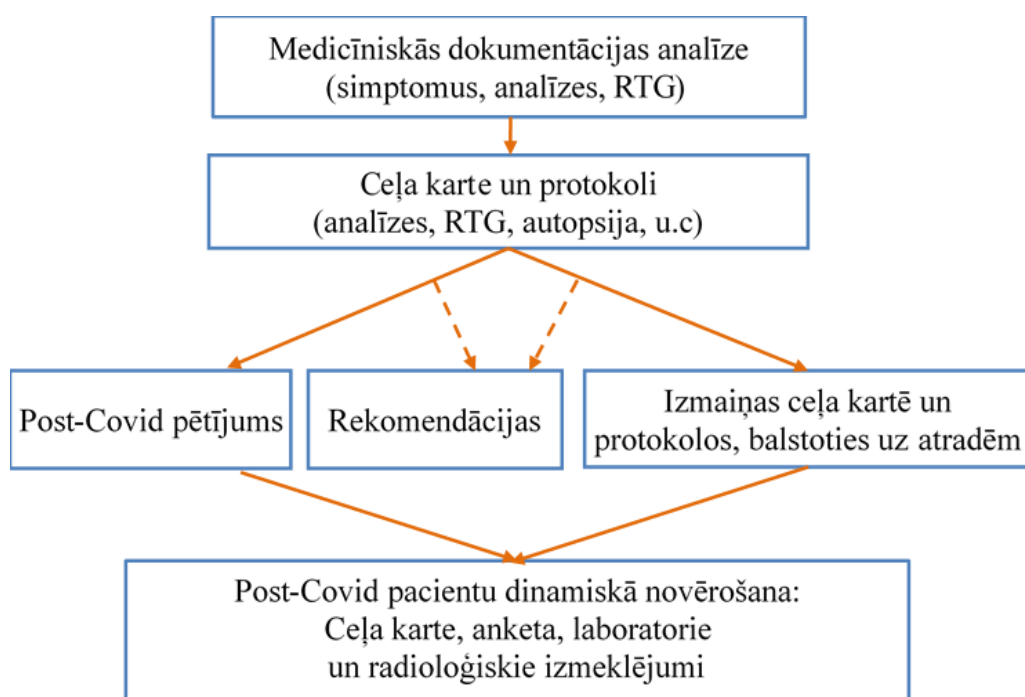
Medicīniskās dokumentācijas analīze
(simptomus, analīzes, RTG)

Ceļa karte un protokoli
(analīzes, RTG, autopsija, u.c)

Post-Covid pētījums

Rekomendācijas

Izmaiņas ceļa kartē un protokolos, balstoties uz atradēm

Post-Covid pacientu dinamiskā novērošana:
Ceļa karte, anketa, laboratorie
un radioloģiskie izmeklējumi